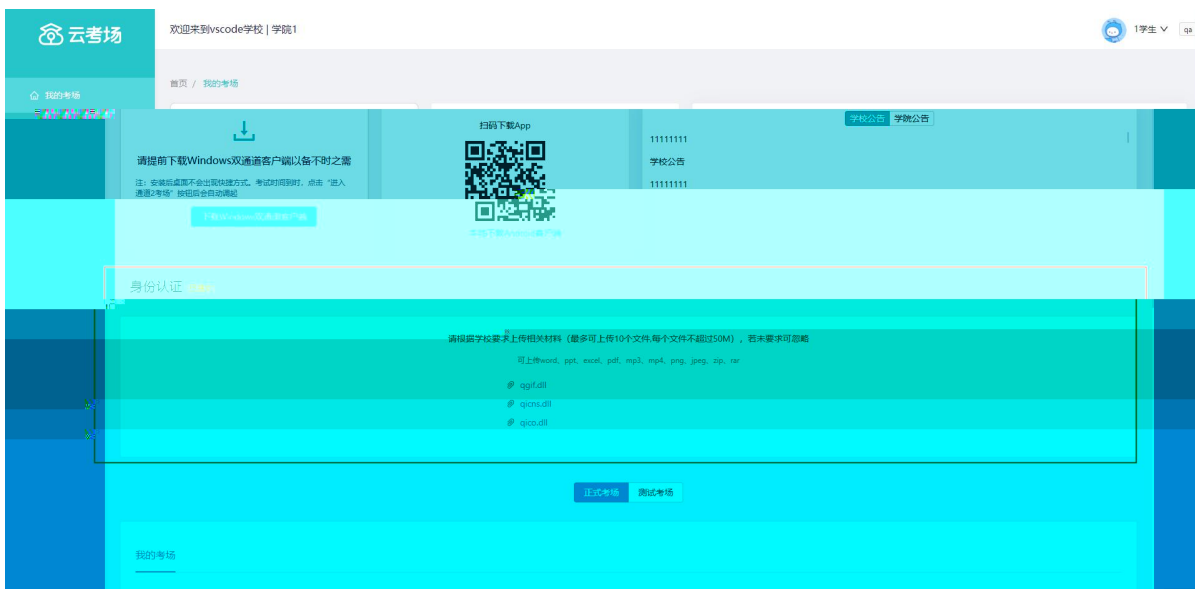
云考场

欢迎来到vscode学校 | 学院1

1学生 qa

我的考场

首页 / 我的考场

请提前下载Windows双通道客户端以备不时之需

注：安装后桌面不会出现快捷方式。考试时间到时，点击"进入通道2考场"按钮后会自动调起

下载Windows双通道客户端

扫码下载App

本地下载Windows客户端

学校公告 学院公告

11111111

学校公告

11111111

身份认证

请根据学校要求上传相关材料（最多可上传10个文件,每个文件不超过50M），若未要求可忽略

可上传word、ppt、excel、pdf、mp3、mp4、png、jpeg、zip、rar

qgif.dll

qicns.dll

qico.dll

正式考场 测试考场

我的考场